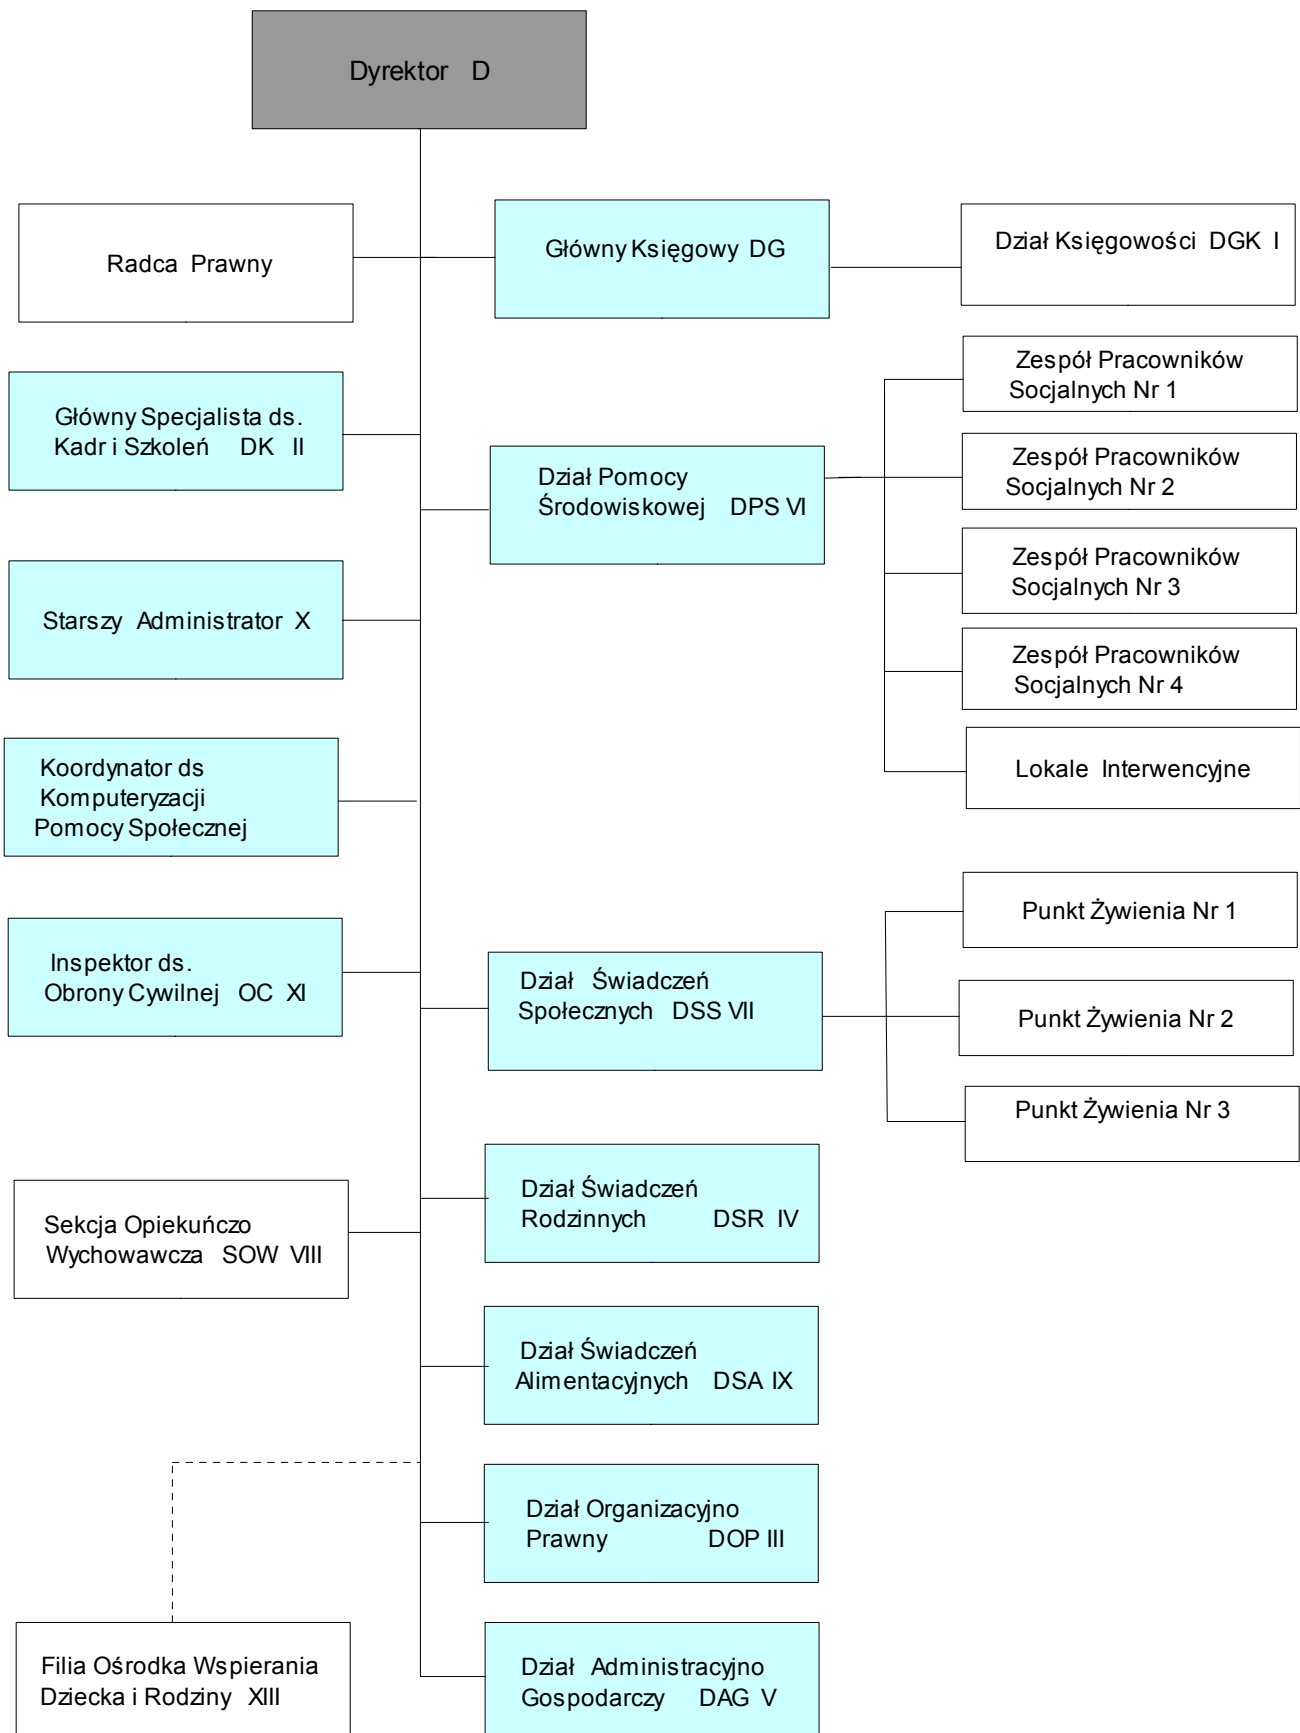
Dyrektor D

Radca Prawny

Główny Księgowy DG

Dział Księgowości DGK I

Główny Specjalista ds. Kadr i Szkoleń DK II

Dział Pomocy Środowiskowej DPS VI

Zespół Pracowników Socjalnych Nr 1

Zespół Pracowników Socjalnych Nr 2

Zespół Pracowników Socjalnych Nr 3

Zespół Pracowników Socjalnych Nr 4

Lokale Interwencyjne

Starszy Administrator X

Koordynator ds Komputeryzacji Pomocy Społecznej

Inspektor ds. Obrony Cywilnej OC XI

Dział Świadczeń Społecznych DSS VII

Punkt Żywienia Nr 1

Punkt Żywienia Nr 2

Punkt Żywienia Nr 3

Sekcja Opiekuńczo Wychowawcza SOW VIII

Dział Świadczeń Rodzinnych DSR IV

Dział Świadczeń Alimentacyjnych DSA IX

Dział Organizacyjno Prawny DOP III

Filia Ośrodka Wspierania Dziecka i Rodziny XIII

Dział Administracyjno Gospodarczy DAG V